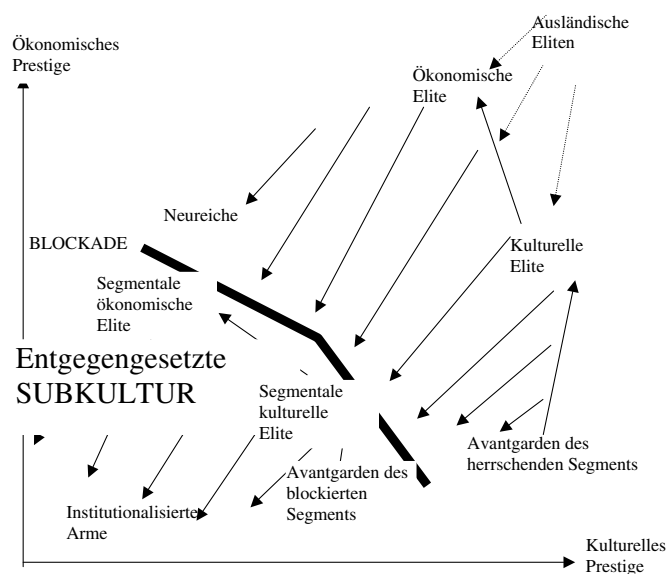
Ökonomisches Prestige

Ausländische Eliten

Ökonomische Elite

Neureiche

BLOCKADE

Kulturelle Elite

Segmentale ökonomische Elite

Entgegengesetzte SUBKULTUR

Segmentale kulturelle Elite

Avantgarden des herrschenden Segments

Avantgarden des blockierten Segments

Institutionalisierte Arme

Kulturelles Prestige